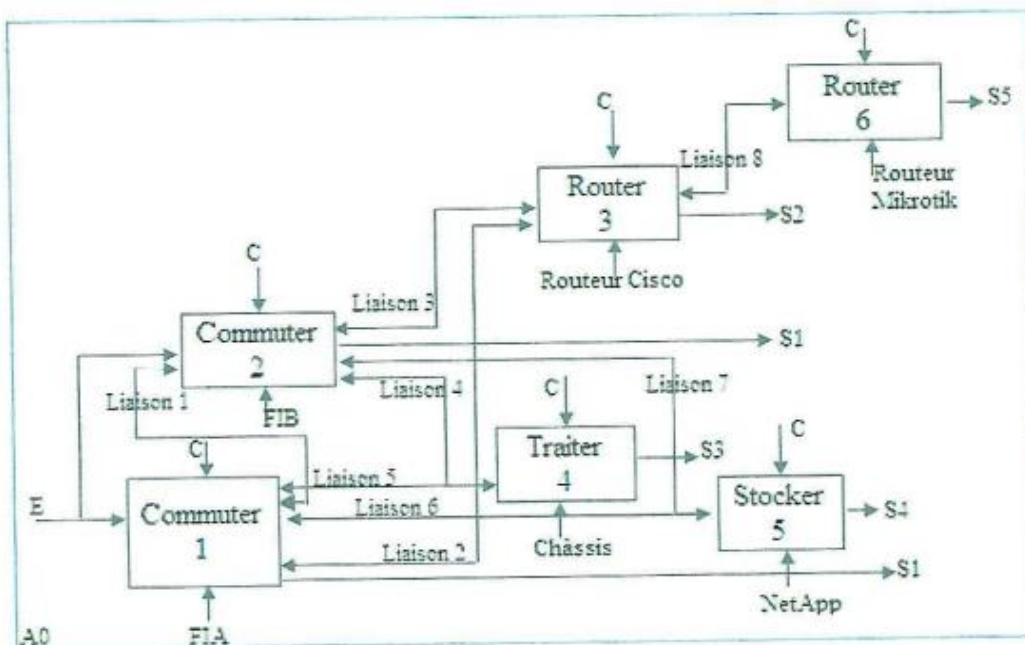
C
Router
6
S5
Routeur
Mikrotik
C
Liaison 8
Router
3
S2
Routeur Cisco
C
Liaison 3
Commuter
2
S1
Liaison 7
Liaison 4
Liaison 1
FIB
C
C
Traiter
4
S3
C
Liaison 5
Stocker
5
S4
E
Commuter
1
Liaison 6
Liaison 2
Châssis
S1
NetApp
A0
FIA